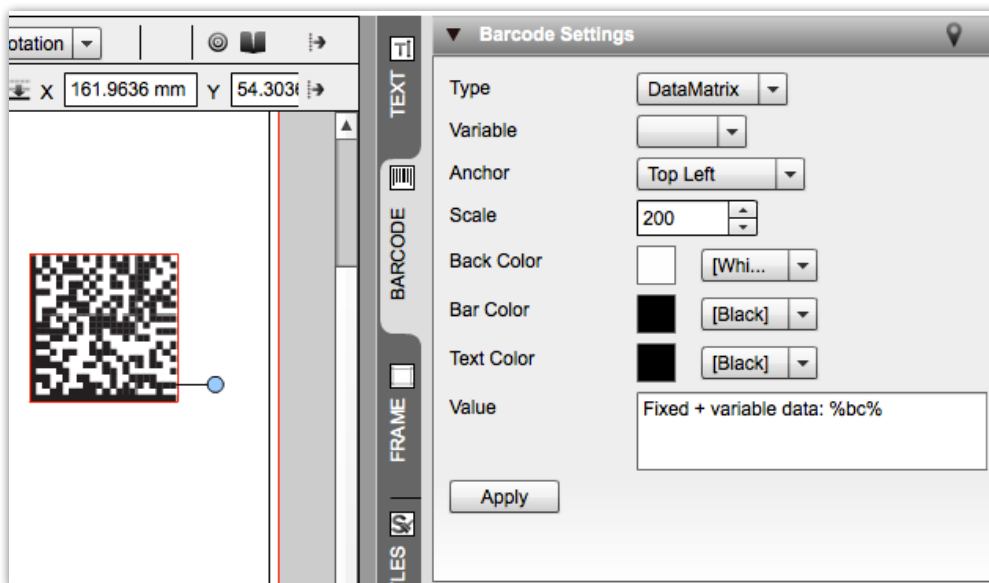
otation

X 161.9636 mm Y 54.3036

TEXT

BARCODE

FRAME

LES

Barcode Settings

Type DataMatrix

Variable

Anchor Top Left

Scale 200

Back Color [Whi...

Bar Color [Black]

Text Color [Black]

Value Fixed + variable data: %bc%

Apply